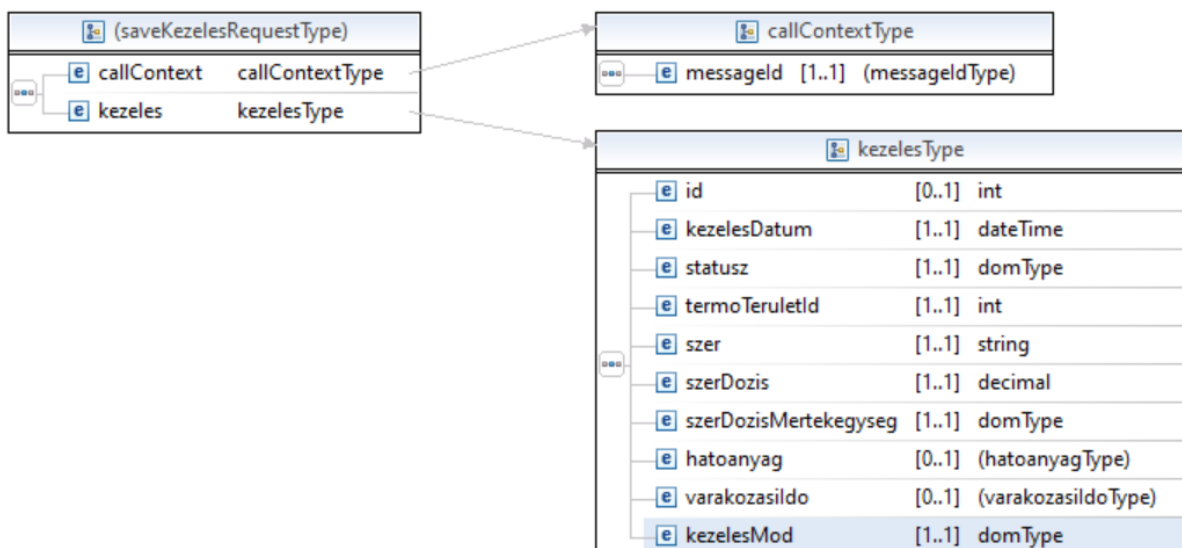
(saveKezelesRequestType)

e callContext callContextType
e kezeles kezelesType

callContextType

e messageId [1..1] (messageIdType)

kezelesType

| | | |
|---|---|---|
| e id | [0..1] | int |
| e kezelesDatum | [1..1] | dateTime |
| e statusz | [1..1] | domType |
| e termoTeruletId | [1..1] | int |
| e szer | [1..1] | string |
| e szerDozis | [1..1] | decimal |
| e szerDozisMertekegyseg | [1..1] | domType |
| e hatoanyag | [0..1] | (hatoanyagType) |
| e varakozasiIdo | [0..1] | (varakozasiIdoType) |
| e kezelesMod | [1..1] | domType |